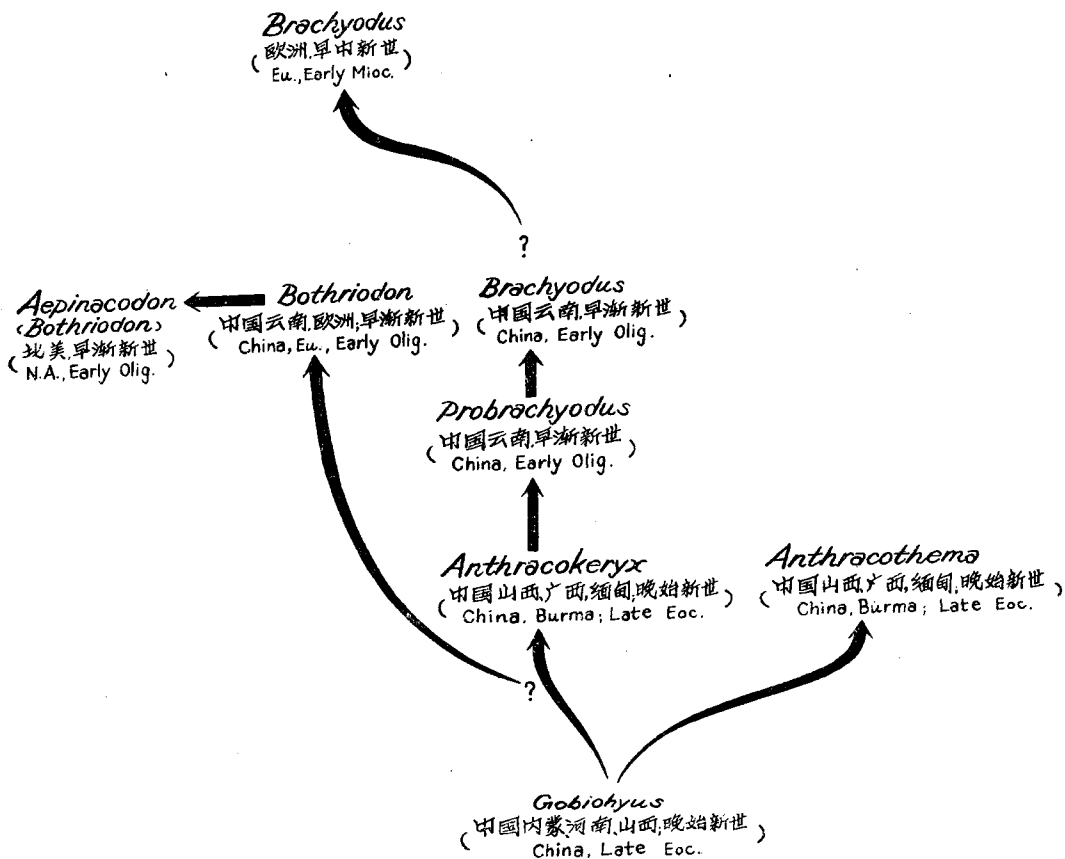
Brachyodus
(欧洲,早中新世
Eu., Early Mioc.)

?

Aepinacodon
(Bothriodon)
(北美,早渐新世
N.A., Early Olig.)

Bothriodon
(中国云南,欧洲,早渐新世
China, Eu., Early Olig.)

Brachyodus
(中国云南,早渐新世
China, Early Olig.)

Probrachyodus
(中国云南,早渐新世
China, Early Olig.)

Anthracokeryx
(中国山西,广西,缅甸,晚始新世
China, Burma; Late Eoc.)

Anthracothema
(中国山西,广西,缅甸,晚始新世
China, Burma; Late Eoc.)

?

Gobiohyus
(中国内蒙河南,山西,晚始新世
China, Late Eoc.)